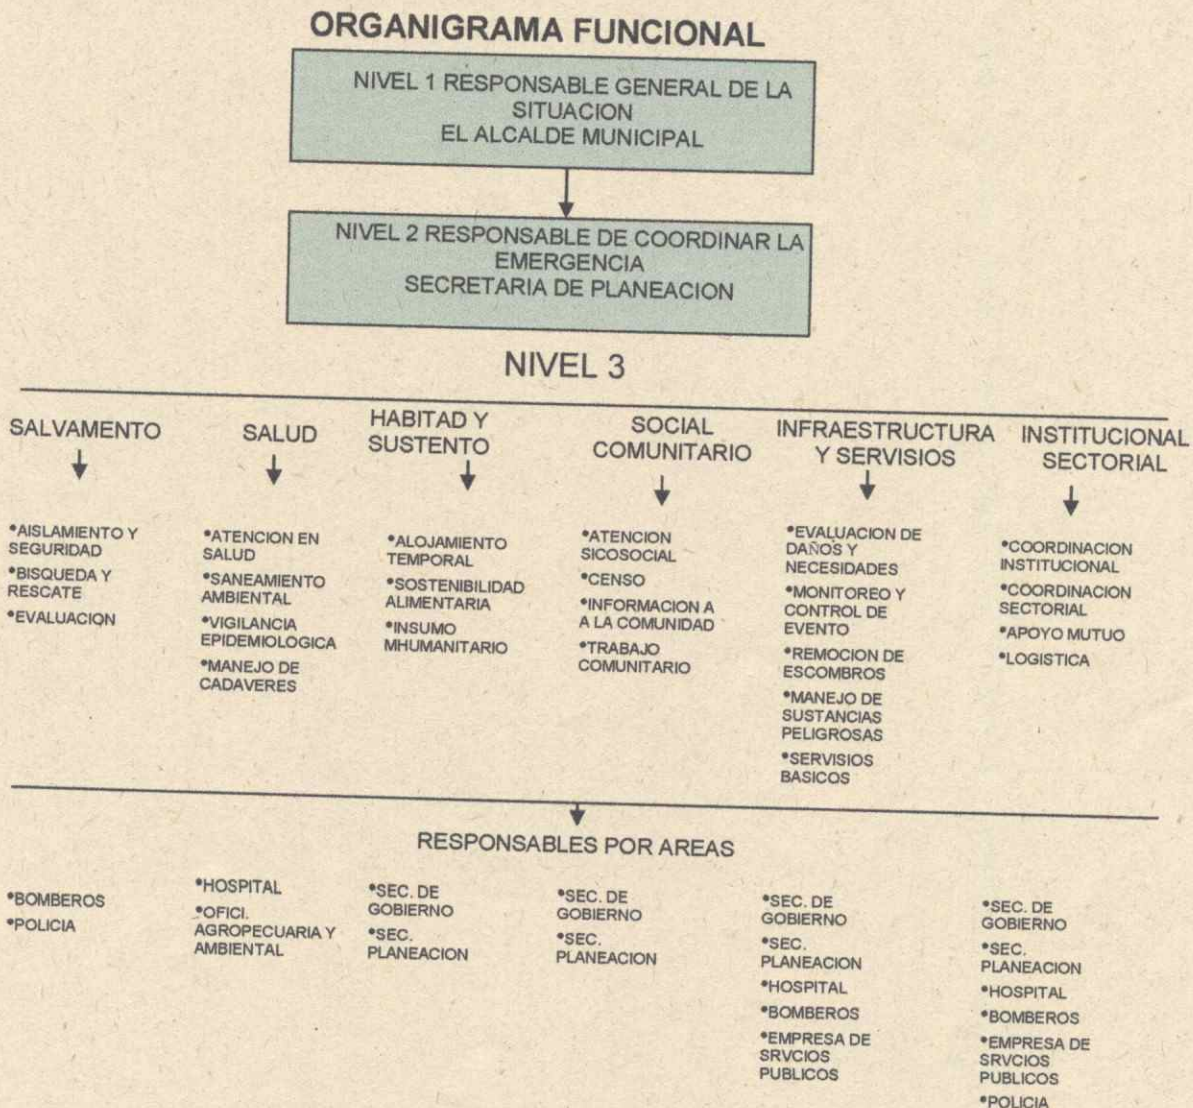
ORGANIGRAMA FUNCIONAL

NIVEL 1 RESPONSABLE GENERAL DE LA SITUACION
EL ALCALDE MUNICIPAL

NIVEL 2 RESPONSABLE DE COORDINAR LA EMERGENCIA
SECRETARIA DE PLANEACION

NIVEL 3

SALVAMENTO

•AISLAMIENTO Y SEGURIDAD
•BISQUEDA Y RESCATE
•EVALUACION

SALUD

•ATENCION EN SALUD
•SANEAMIENTO AMBIENTAL
•VIGILANCIA EPIDEMIOLOGICA
•MANEJO DE CADAVERES

HABITAD Y SUSTENTO

•ALOJAMIENTO TEMPORAL
•SOSTENIBILIDAD ALIMENTARIA
•INSUMO MHUMANITARIO

SOCIAL COMUNITARIO

•ATENCION SICOSOCIAL
•CENSO
•INFORMACION A A LA COMUNIDAD
•TRABAJO COMUNITARIO

INFRAESTRUCTURA Y SERVISIOS

•EVALUACION DE DAÑOS Y NECESIDADES
•MONITOREO Y CONTROL DE EVENTO
•REMOCION DE ESCOMBROS
•MANEJO DE SUSTANCIAS PELIGROSAS
•SERVISIOS BASICOS

INSTITUCIONAL SECTORIAL

•COORDINACION INSTITUCIONAL
•COORDINACION SECTORIAL
•APOYO MUTUO
•LOGISTICA

RESPONSABLES POR AREAS

•BOMBEROS
•POLICIA

•HOSPITAL
•OFICI. AGROPECUARIA Y AMBIENTAL

•SEC. DE GOBIERNO
•SEC. PLANEACION

•SEC. DE GOBIERNO
•SEC. PLANEACION

•SEC. DE GOBIERNO
•SEC. PLANEACION
•HOSPITAL
•BOMBEROS
•EMPRESA DE SRVCIOS PUBLICOS

•SEC. DE GOBIERNO
•SEC. PLANEACION
•HOSPITAL
•BOMBEROS
•EMPRESA DE SRVCIOS PUBLICOS
•POLICIA